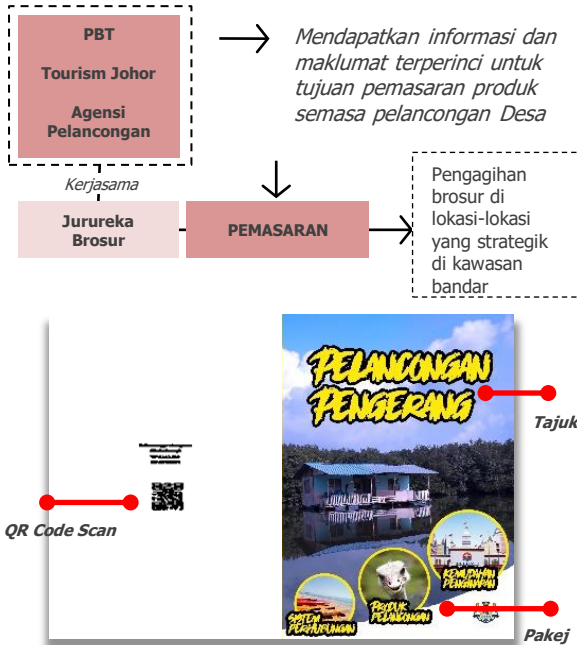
PBT

Tourism Johor

Agensi Pelancongan

Mendapatkan informasi dan maklumat terperinci untuk tujuan pemasaran produk semasa pelancongan Desa

Kerjasama

Jurureka Brosur

PEMASARAN

Pengagihan brosur di lokasi-lokasi yang strategik di kawasan bandar

PELANCONGAN PENGERANG

Tajuk

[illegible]

QR Code Scan

KEMUDAHAN PELANCONGAN

PRODUK PELANCONGAN

SISTEM PERHUBUNGAN

Pakej